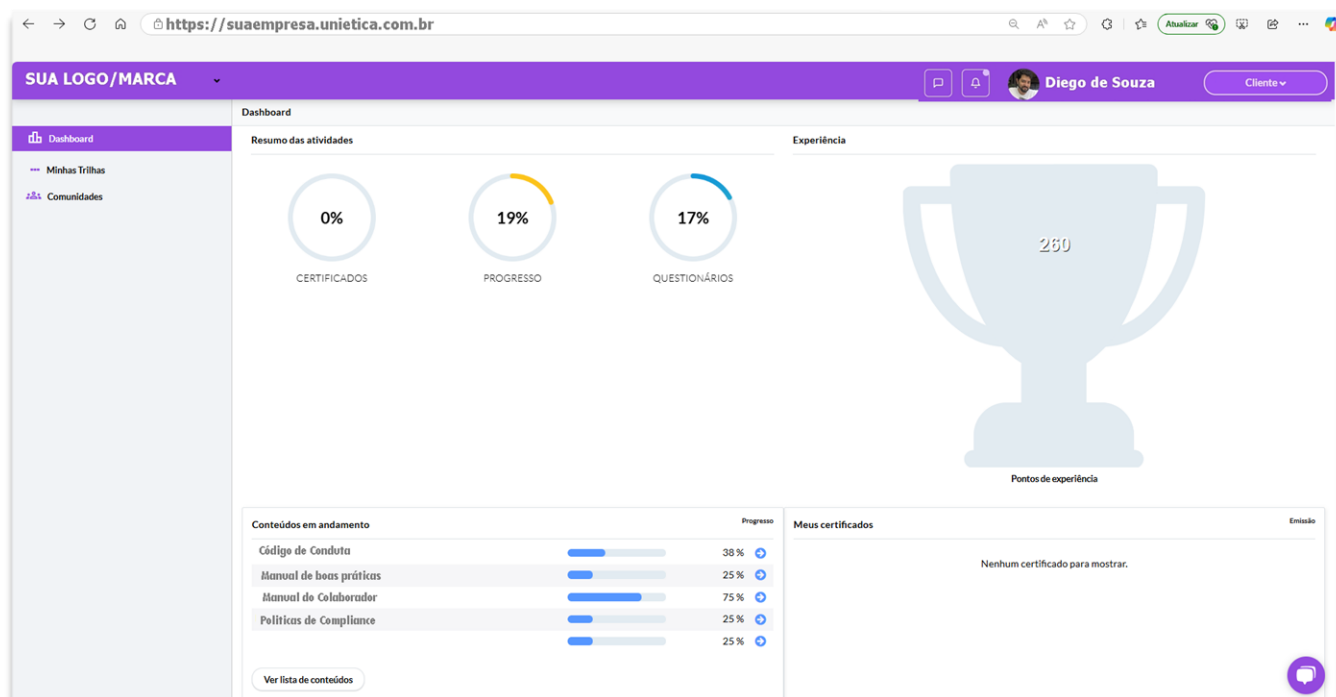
https://suaempresa.unietica.com.br

Atualizar

SUA LOGO/MARCA

Diego de Souza

Cliente

Dashboard

Dashboard

Minhas Trilhas

Comunidades

Resumo das atividades

0%

CERTIFICADOS

19%

PROGRESSO

17%

QUESTIONÁRIOS

Experiência

260

Pontos de experiência

Conteúdos em andamento

Progresso

| | |
|---|---|
| Código de Conduta | 38 % |
| Manual de boas práticas | 25 % |
| Manual do Colaborador | 75 % |
| Politicas de Compliance | 25 % |
| | 25 % |

Ver lista de conteúdos

Meus certificados

Emissão

Nenhum certificado para mostrar.